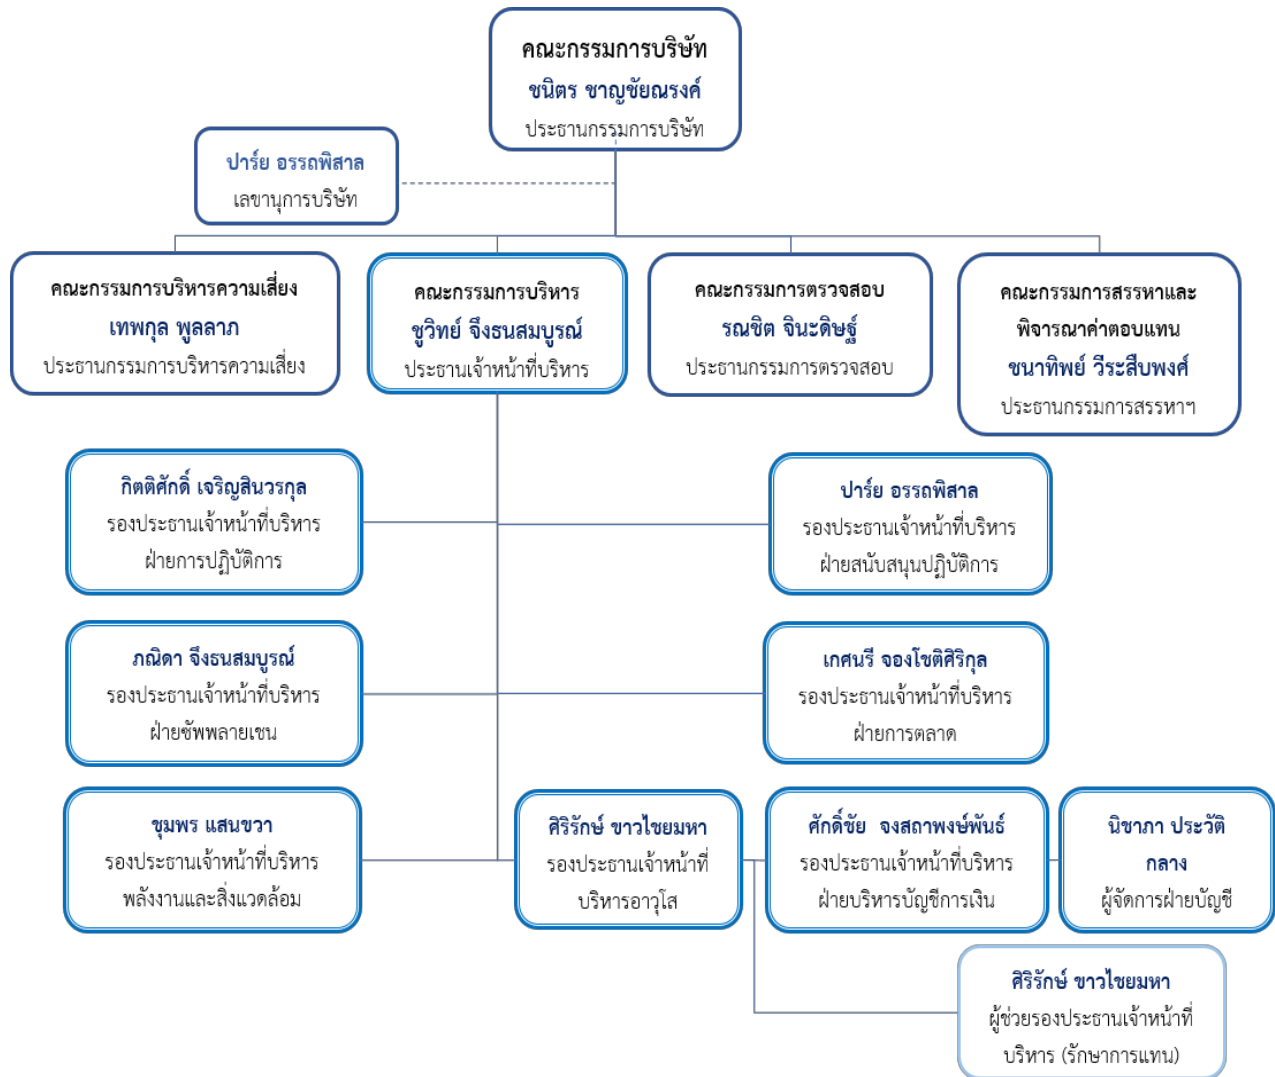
คณะกรรมการบริษัท
ชนิตร ชาญชัยณรงค์
ประธานกรรมการบริษัท

ปาร์ย อรรถพิศาล
เลขานุการบริษัท

คณะกรรมการบริหารความเสี่ยง
เทพกุล พูลลาภ
ประธานกรรมการบริหารความเสี่ยง

คณะกรรมการบริหาร
ชูวิทย์ จึงธนสมบูรณ์
ประธานเจ้าหน้าที่บริหาร

คณะกรรมการตรวจสอบ
รณชิต จินะดิษฐ์
ประธานกรรมการตรวจสอบ

คณะกรรมการสรรหาและพิจารณาค่าตอบแทน
ชนาทิพย์ วีระสืบพงศ์
ประธานกรรมการสรรหาฯ

กิตติศักดิ์ เจริญสินวรกุล
รองประธานเจ้าหน้าที่บริหาร
ฝ่ายการปฏิบัติการ

ปาร์ย อรรถพิศาล
รองประธานเจ้าหน้าที่บริหาร
ฝ่ายสนับสนุนปฏิบัติการ

ภณิดา จึงธนสมบูรณ์
รองประธานเจ้าหน้าที่บริหาร
ฝ่ายซัพพลายเชน

เกศนรี จองโชติศิริกุล
รองประธานเจ้าหน้าที่บริหาร
ฝ่ายการตลาด

ชุมพร แสนขวา
รองประธานเจ้าหน้าที่บริหาร
พลังงานและสิ่งแวดล้อม

ศิริรักษ์ ขาวไชยมหา
รองประธานเจ้าหน้าที่
บริหารอาวุโส

ศักดิ์ชัย จงสถาพงษ์พันธ์
รองประธานเจ้าหน้าที่บริหาร
ฝ่ายบริหารบัญชีการเงิน

นิชาภา ประวัติกลาง
ผู้จัดการฝ่ายบัญชี

ศิริรักษ์ ขาวไชยมหา
ผู้ช่วยรองประธานเจ้าหน้าที่
บริหาร (รักษาการแทน)